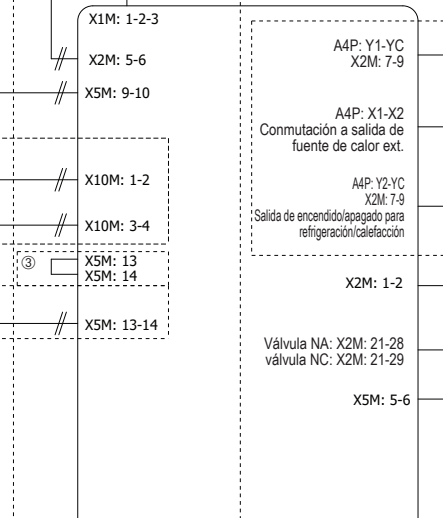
X1M: 1-2-3

X2M: 5-6

X5M: 9-10

X10M: 1-2

X10M: 3-4

③ X5M: 13
X5M: 14

X5M: 13-14

A4P: Y1-YC
X2M: 7-9

A4P: X1-X2
Conmutación a salida de fuente de calor ext.

A4P: Y2-YC
X2M: 7-9
Salida de encendido/apagado para refrigeración/calefacción

X2M: 1-2

Válvula NA: X2M: 21-28
válvula NC: X2M: 21-29

X5M: 5-6